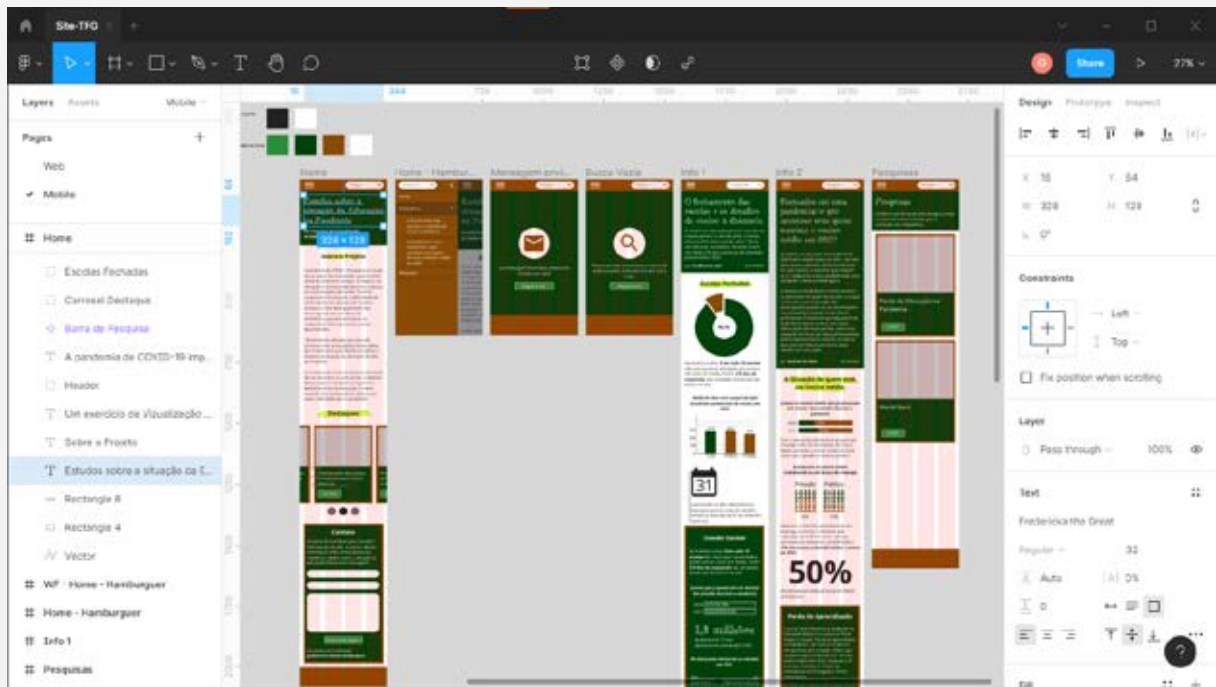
Site-TFG

Share

27%

Layers Assets Mobile

Pages

Web

Mobile

Home

Escolas Fechadas

Carrosel Destaque

Barra de Pesquisa

A pandemia de COVID-19 imp...

Header

Um exercício de Vizualização ...

Sobre o Projeto

Estudos sobre a situação da E...

Rectangle 8

Rectangle 4

Vector

WF - Home - Hamburguer

Home - Hamburguer

Info 1

Pesquisas

Home

Home - Hambur...

Mensagem envi...

Busca Vazia

Info 1

Info 2

Pesquisas

Estudos sobre a situação da Educação na Pandemia

328 × 128

Destaques

Contato

O fechamento das escolas e os desafios do ensino à distância

Fechamento em uma pandemia e até aprender sem aulas

Escolas Fechadas

31

50%

1,8 milhões

Pesquisas

Design Prototype Inspect

X 16

Y 54

W 328

H 128

0°

Constraints

Left

Top

Fix position when scrolling

Layer

Pass through

100%

Text

Fredericka the Great

Regular

32

Auto

0%

0

?